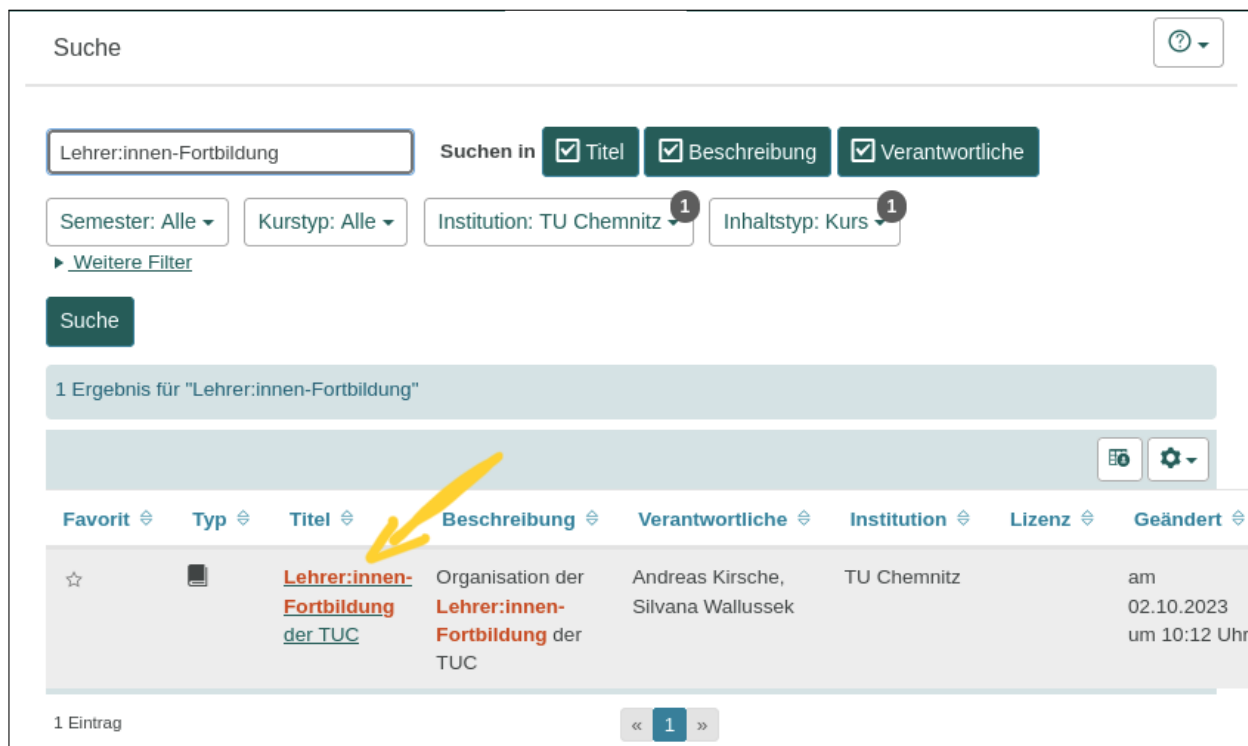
Suche

Lehrer:innen-Fortbildung

Suchen in Titel Beschreibung Verantwortliche

Semester: Alle
Kurstyp: Alle
Institution: TU Chemnitz 1
Inhaltstyp: Kurs 1

Weitere Filter

Suche

1 Ergebnis für "Lehrer:innen-Fortbildung"

| Favorit | Typ | Titel | Beschreibung | Verantwortliche | Institution | Lizenz | Geändert |
|---|---|---|---|---|---|---|---|
| ☆ | | Lehrer:innen-Fortbildung der TUC | Organisation der Lehrer:innen-Fortbildung der TUC | Andreas Kirsche, Silvana Wallussek | TU Chemnitz | | am 02.10.2023 um 10:12 Uhr |

1 Eintrag

« 1 »